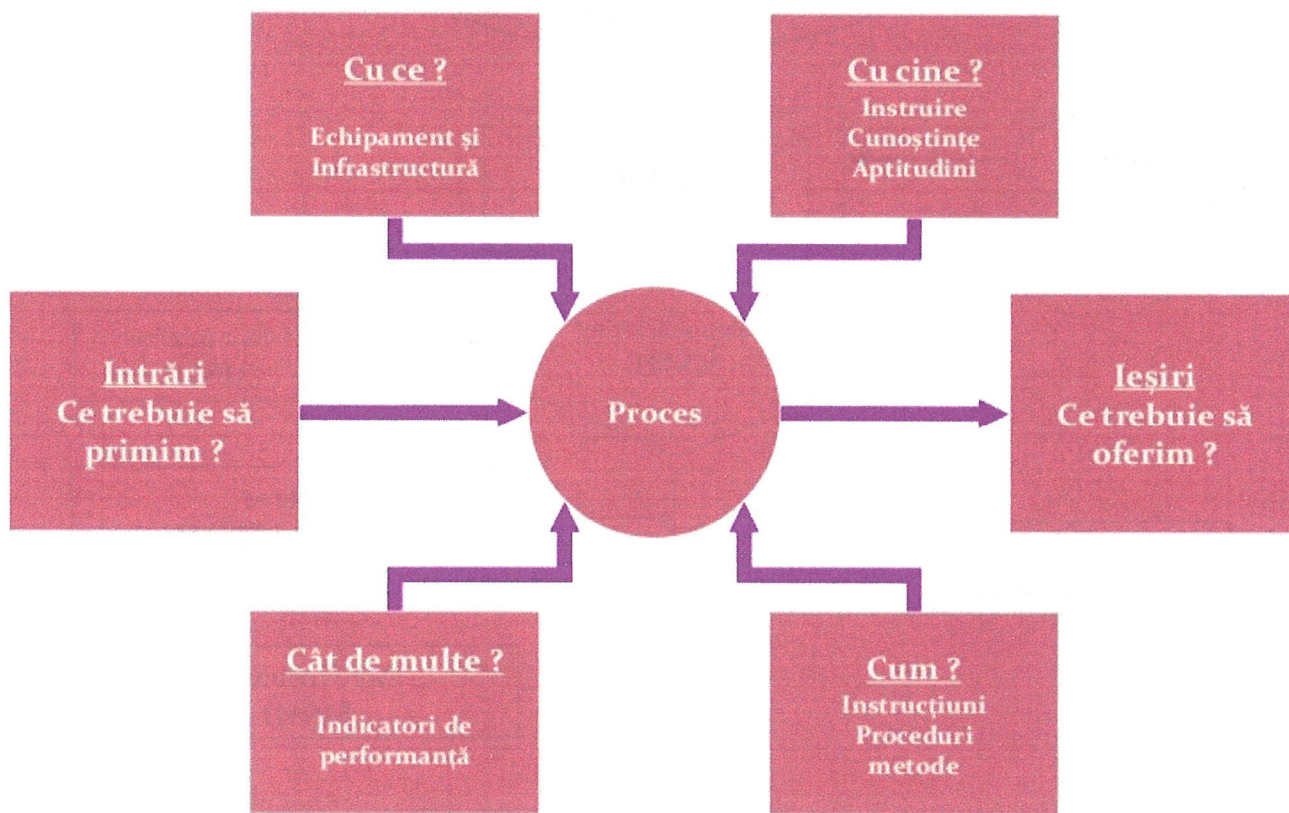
Cu ce ?
Echipament și Infrastructură

Cu cine ?
Instruire
Cunoștințe
Aptitudini

Intrări
Ce trebuie să primim ?

Proces

Ieșiri
Ce trebuie să oferim ?

Cât de multe ?
Indicatori de performanță

Cum ?
Instrucțiuni
Proceduri
metode